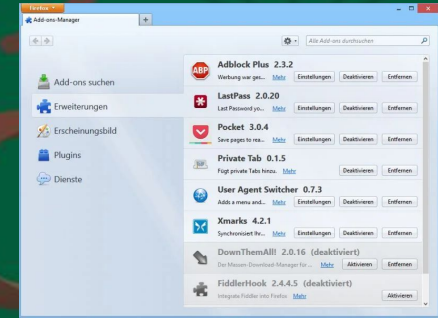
Firefox

Add-ons-Manager

+

Alle Add-ons durchsuchen

Add-ons suchen

Erweiterungen

Erscheinungsbild

Plugins

Dienste

ABP

Adblock Plus 2.3.2

Werbung war ges... Mehr

Einstellungen Deaktivieren Entfernen

LastPass 2.0.20

Last Password yo... Mehr

Einstellungen Deaktivieren Entfernen

Pocket 3.0.4

Save pages to rea... Mehr

Einstellungen Deaktivieren Entfernen

Private Tab 0.1.5

Fügt private Tabs hinzu. Mehr

Deaktivieren Entfernen

User Agent Switcher 0.7.3

Adds a menu and... Mehr

Einstellungen Deaktivieren Entfernen

Xmarks 4.2.1

Synchronisiert Ihr... Mehr

Einstellungen Deaktivieren Entfernen

DownThemAll! 2.0.16 (deaktiviert)

Der Massen-Download-Manager fü... Mehr

Aktivieren Entfernen

FiddlerHook 2.4.4.5 (deaktiviert)

Integrate Fiddler into Firefox Mehr

Aktivieren